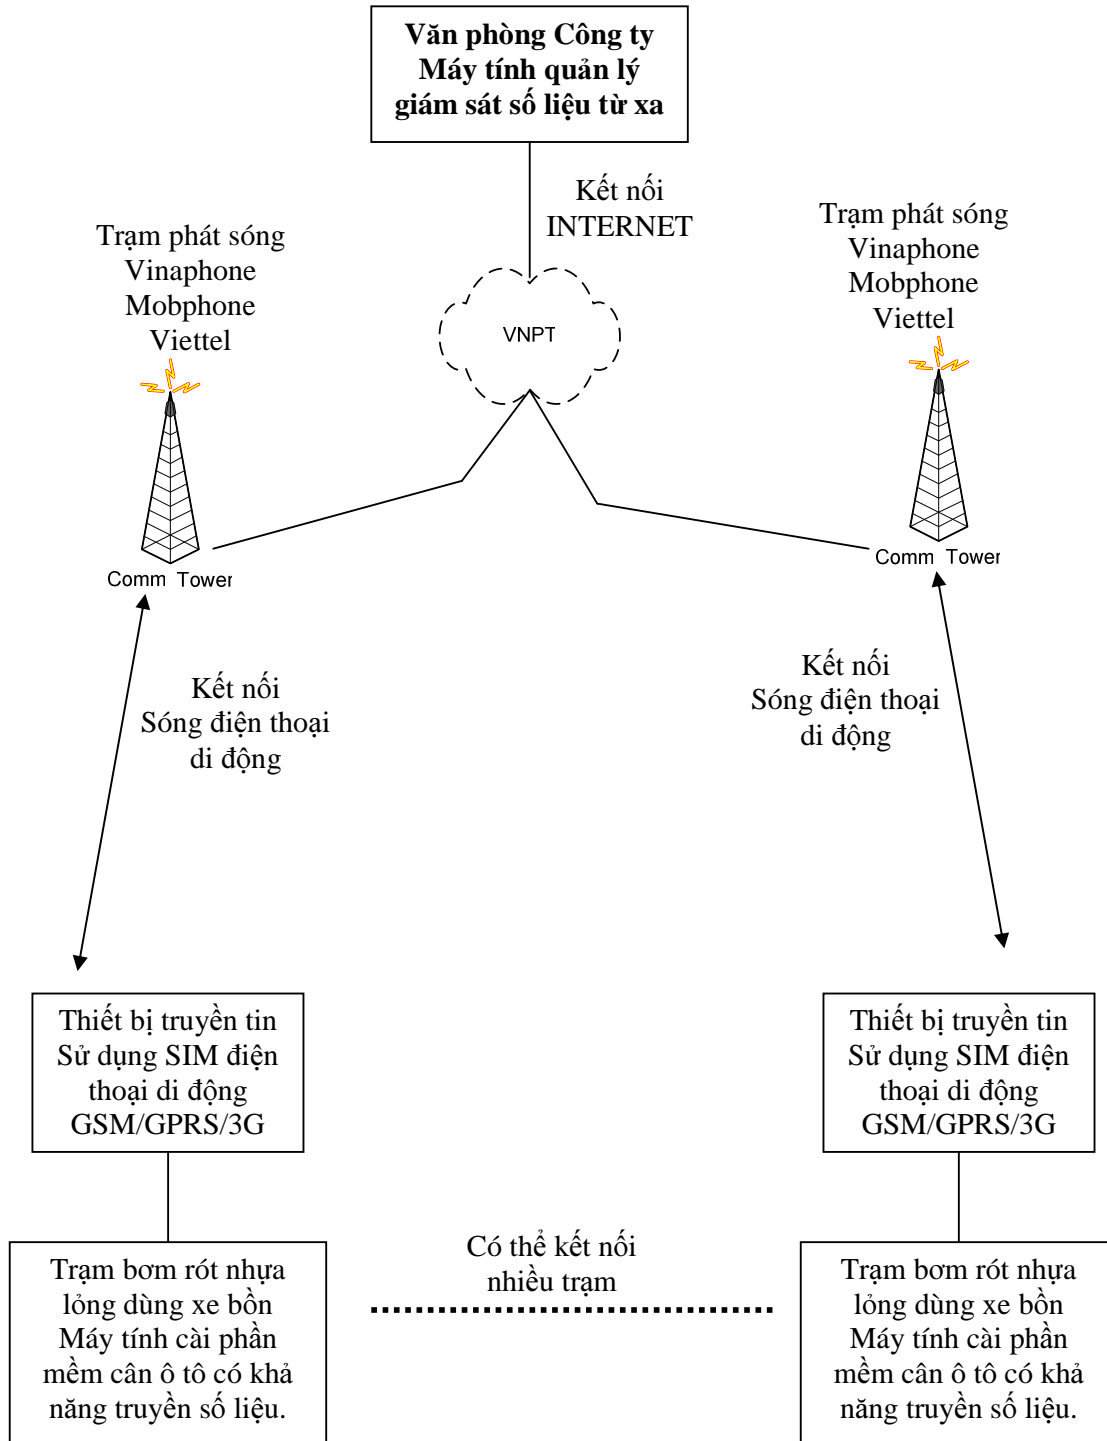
Văn phòng Công ty
Máy tính quản lý
giám sát số liệu từ xa

Kết nối
INTERNET

Trạm phát sóng
Vinaphone
Mobphone
Viettel

VNPT

Trạm phát sóng
Vinaphone
Mobphone
Viettel

Comm Tower

Comm Tower

Kết nối
Sóng điện thoại
di động

Kết nối
Sóng điện thoại
di động

Thiết bị truyền tin
Sử dụng SIM điện
thoại di động
GSM/GPRS/3G

Thiết bị truyền tin
Sử dụng SIM điện
thoại di động
GSM/GPRS/3G

Trạm bơm rót nhựa
lỏng dùng xe bồn
Máy tính cài phần
mềm cân ô tô có khả
năng truyền số liệu.

Có thể kết nối
nhiều trạm

Trạm bơm rót nhựa
lỏng dùng xe bồn
Máy tính cài phần
mềm cân ô tô có khả
năng truyền số liệu.